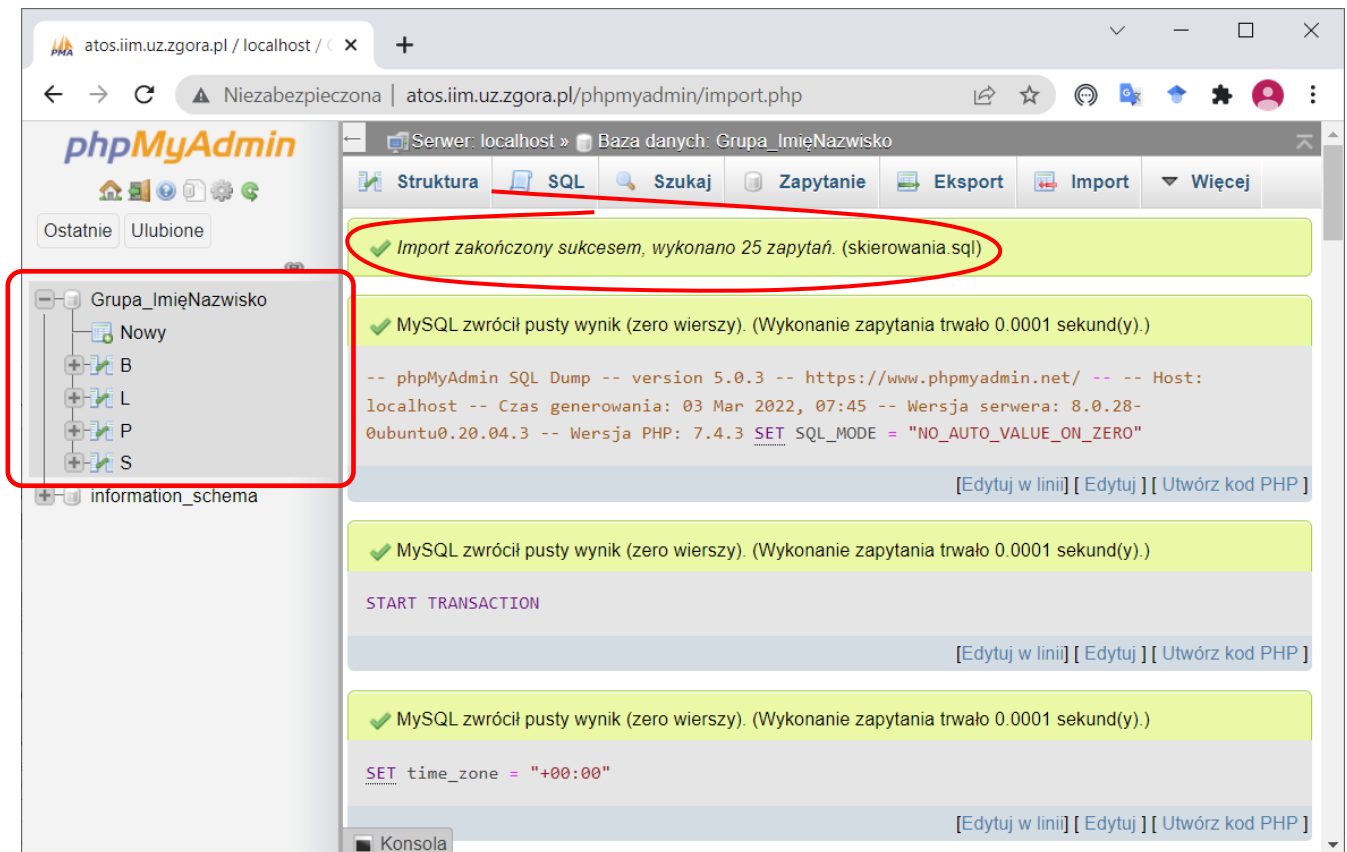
PMA atos.iim.uz.zgora.pl / localhost / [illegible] ×

+

Niezabezpieczona | atos.iim.uz.zgora.pl/phpmyadmin/import.php

phpMyAdmin

Ostatnie Ulubione

Grupa_ImięNazwisko
Nowy
B
L
P
S
information_schema

Serwer: localhost » Baza danych: Grupa_ImięNazwisko

Struktura SQL Szukaj Zapytanie Eksport Import Więcej

Import zakończony sukcesem, wykonano 25 zapytań. (skierowania.sql)

MySQL zwrócił pusty wynik (zero wierszy). (Wykonanie zapytania trwało 0.0001 sekund(y).)

-- phpMyAdmin SQL Dump -- version 5.0.3 -- https://www.phpmyadmin.net/ -- -- Host: localhost -- Czas generowania: 03 Mar 2022, 07:45 -- Wersja serwera: 8.0.28-0ubuntu0.20.04.3 -- Wersja PHP: 7.4.3 SET SQL_MODE = "NO_AUTO_VALUE_ON_ZERO"

[Edytuj w linii] [ Edytuj ] [ Utwórz kod PHP ]

MySQL zwrócił pusty wynik (zero wierszy). (Wykonanie zapytania trwało 0.0001 sekund(y).)

START TRANSACTION

[Edytuj w linii] [ Edytuj ] [ Utwórz kod PHP ]

MySQL zwrócił pusty wynik (zero wierszy). (Wykonanie zapytania trwało 0.0001 sekund(y).)

SET time_zone = "+00:00"

[Edytuj w linii] [ Edytuj ] [ Utwórz kod PHP ]

Konsola